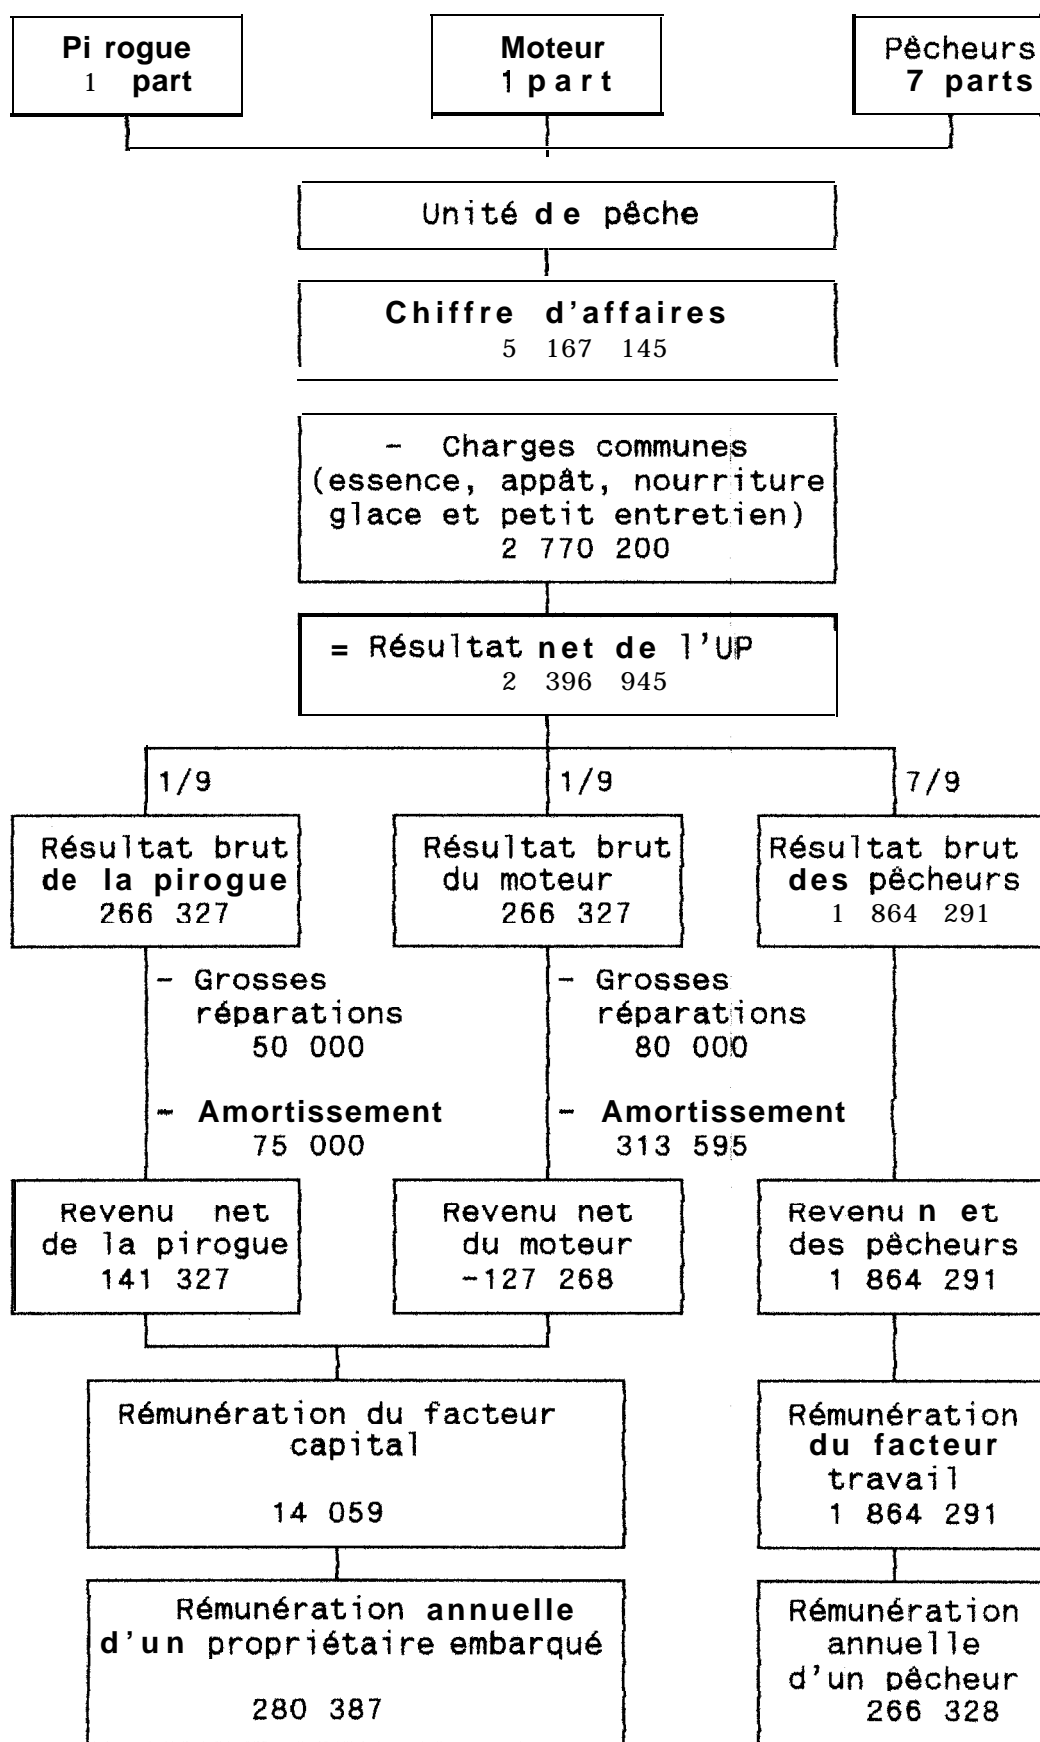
Pi rogue
1 part

Moteur
1 part

Pêcheurs
7 parts

Unité de pêche

Chiffre d'affaires
5 167 145

- Charges communes
(essence, appât, nourriture
glace et petit entretien)
2 770 200

= Résultat net de l'UP
2 396 945

1/9

1/9

7/9

Résultat brut
de la pirogue
266 327

Résultat brut
du moteur
266 327

Résultat brut
des pêcheurs
1 864 291

- Grosses
réparations
50 000

- Amortissement
75 000

- Grosses
réparations
80 000

- Amortissement
313 595

Revenu net
de la pirogue
141 327

Revenu net
du moteur
-127 268

Revenu n et
des pêcheurs
1 864 291

Rémunération du facteur
capital

14 059

Rémunération
du facteur
travail
1 864 291

Rémunération annuelle
d'un propriétaire embarqué

280 387

Rémunération
annuelle
d'un pêcheur
266 328